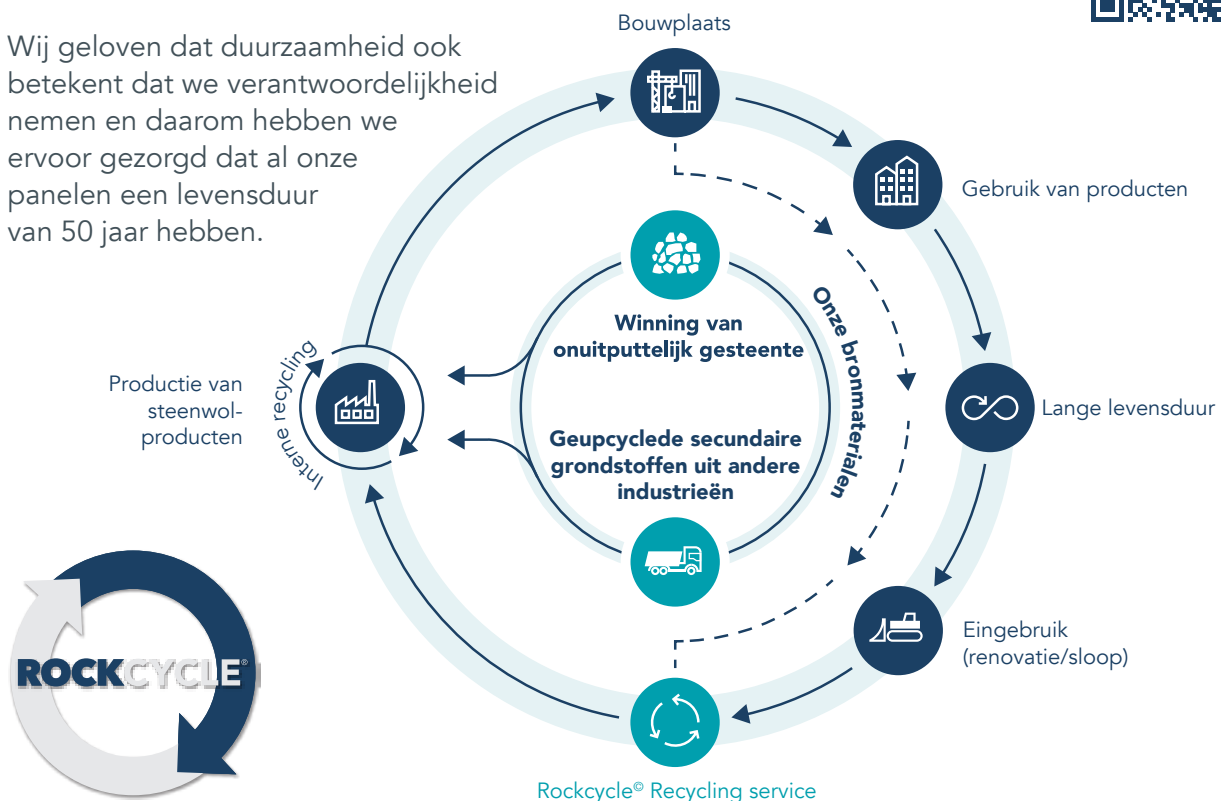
Wij geloven dat duurzaamheid ook betekent dat we verantwoordelijkheid nemen en daarom hebben we ervoor gezorgd dat al onze panelen een levensduur van 50 jaar hebben.

Bouwplaats

Gebruik van producten

Lange levensduur

Eingebruik (renovatie/sloop)

Rockcycle© Recycling service

Productie van steenwolproducten

Interne recycling

Winning van onuitputtelijk gesteente

Geupcyclede secundaire grondstoffen uit andere industrieën

Onze bronmaterialen

ROCKCYCLE®